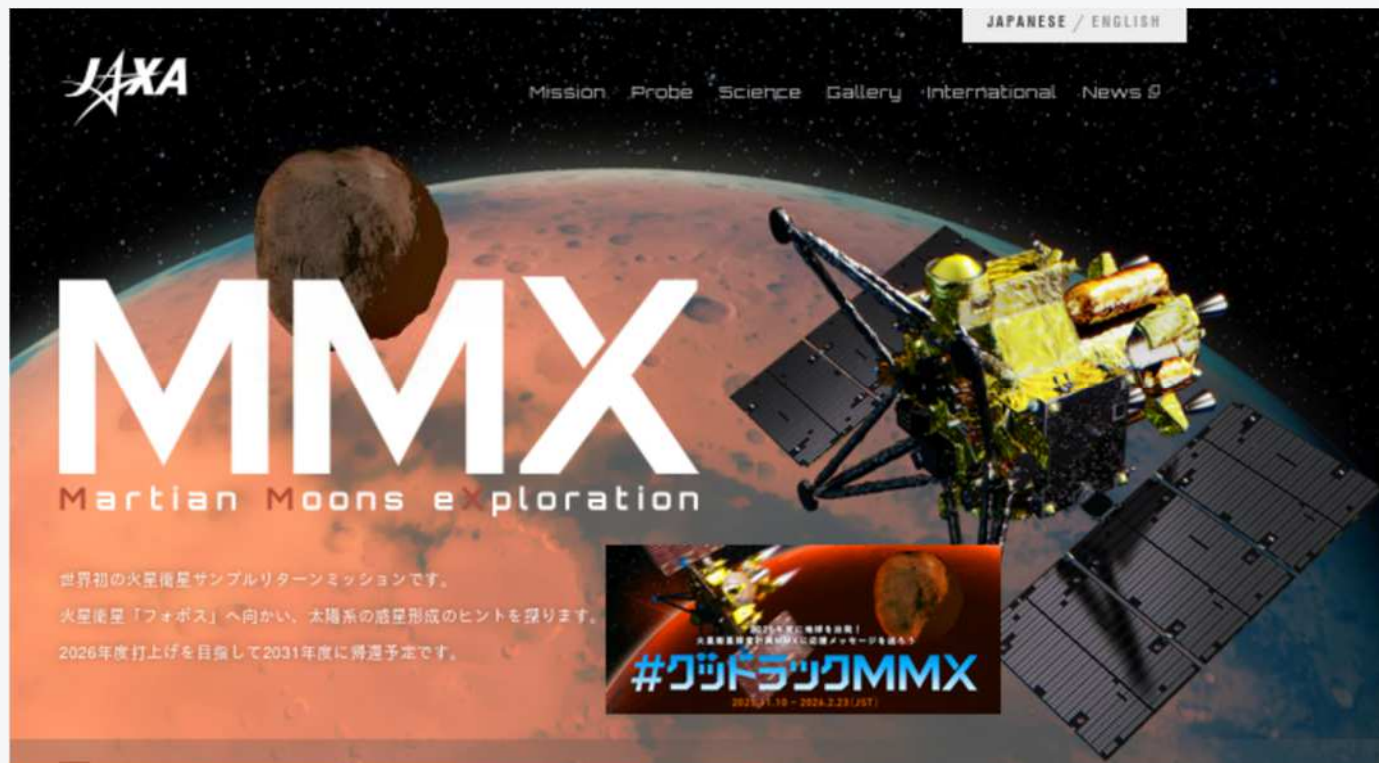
JAPANESE / ENGLISH

JAXA

Mission Probe Science Gallery International News

MMX

Martian Moons eXploration

世界初の火星衛星サンプルリターンミッションです。
火星衛星「フォボス」へ向かい、太陽系の惑星形成のヒントを探ります。
2026年度打上げを目指して2031年度に帰還予定です。

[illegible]に地球を出発！
火星衛星探査計画MMXに応援メッセージを送ろう
#グッドラックMMX
202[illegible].1.10 - 2026.2.23(JST)